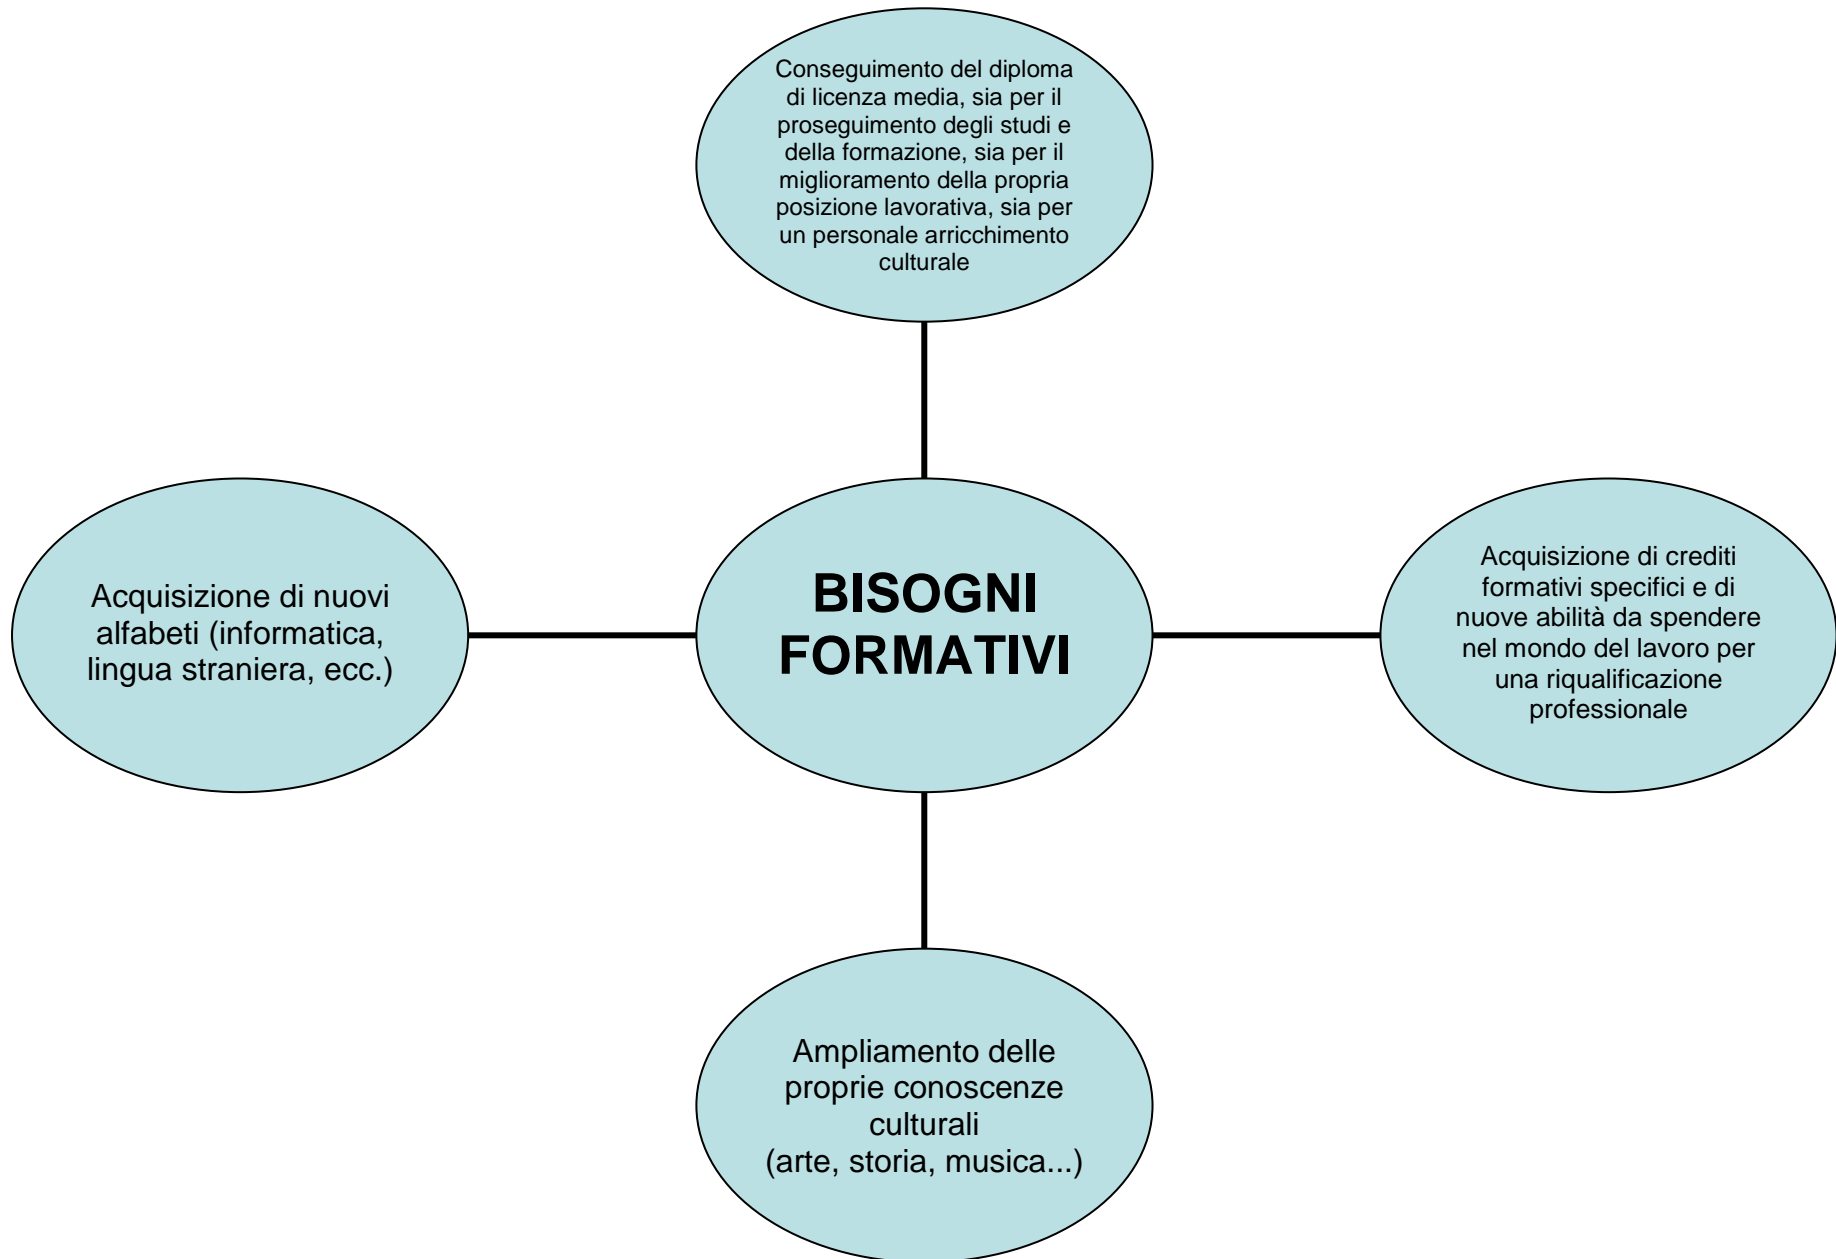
Conseguimento del diploma di licenza media, sia per il proseguimento degli studi e della formazione, sia per il miglioramento della propria posizione lavorativa, sia per un personale arricchimento culturale

Acquisizione di nuovi alfabeti (informatica, lingua straniera, ecc.)

BISOGNI FORMATIVI

Acquisizione di crediti formativi specifici e di nuove abilità da spendere nel mondo del lavoro per una riqualificazione professionale

Ampliamento delle proprie conoscenze culturali
(arte, storia, musica...)